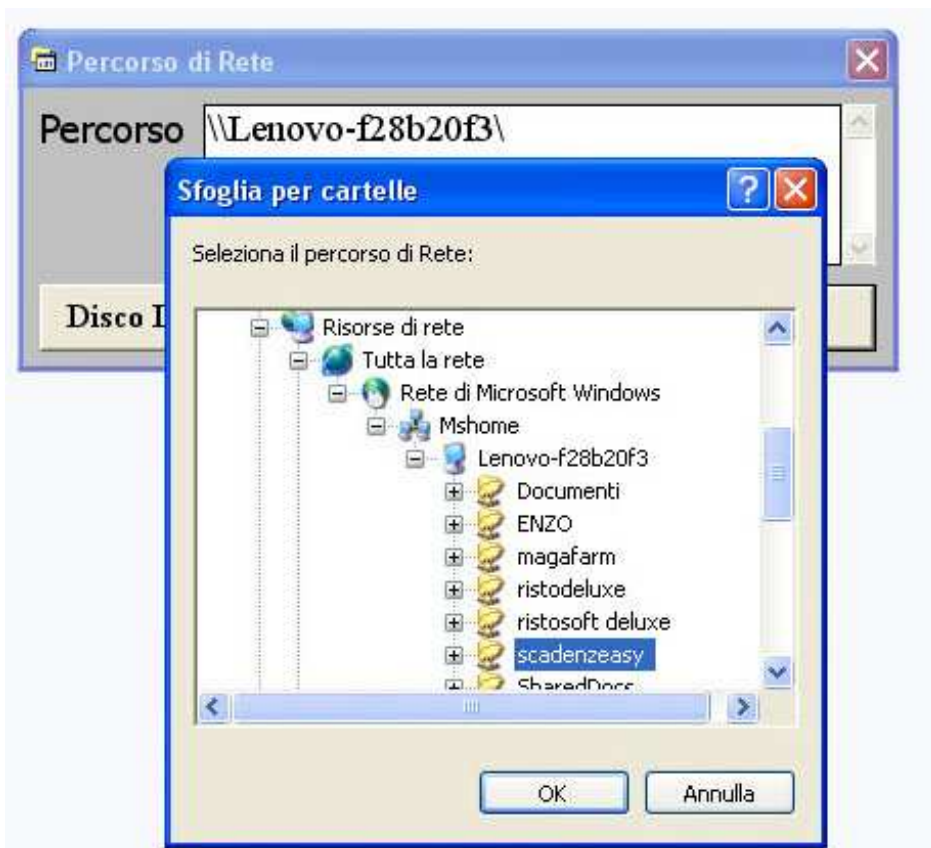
Percorso di Rete

Percorso \\Lenovo-f28b20f3\

Disco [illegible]

Sfoglia per cartelle

Seleziona il percorso di Rete:

Risorse di rete
Tutta la rete
Rete di Microsoft Windows
Mshome
Lenovo-f28b20f3
Documenti
ENZO
magafarm
ristodeluxe
ristosoft deluxe
scadenzeasy
SharedDocs

OK
Annulla